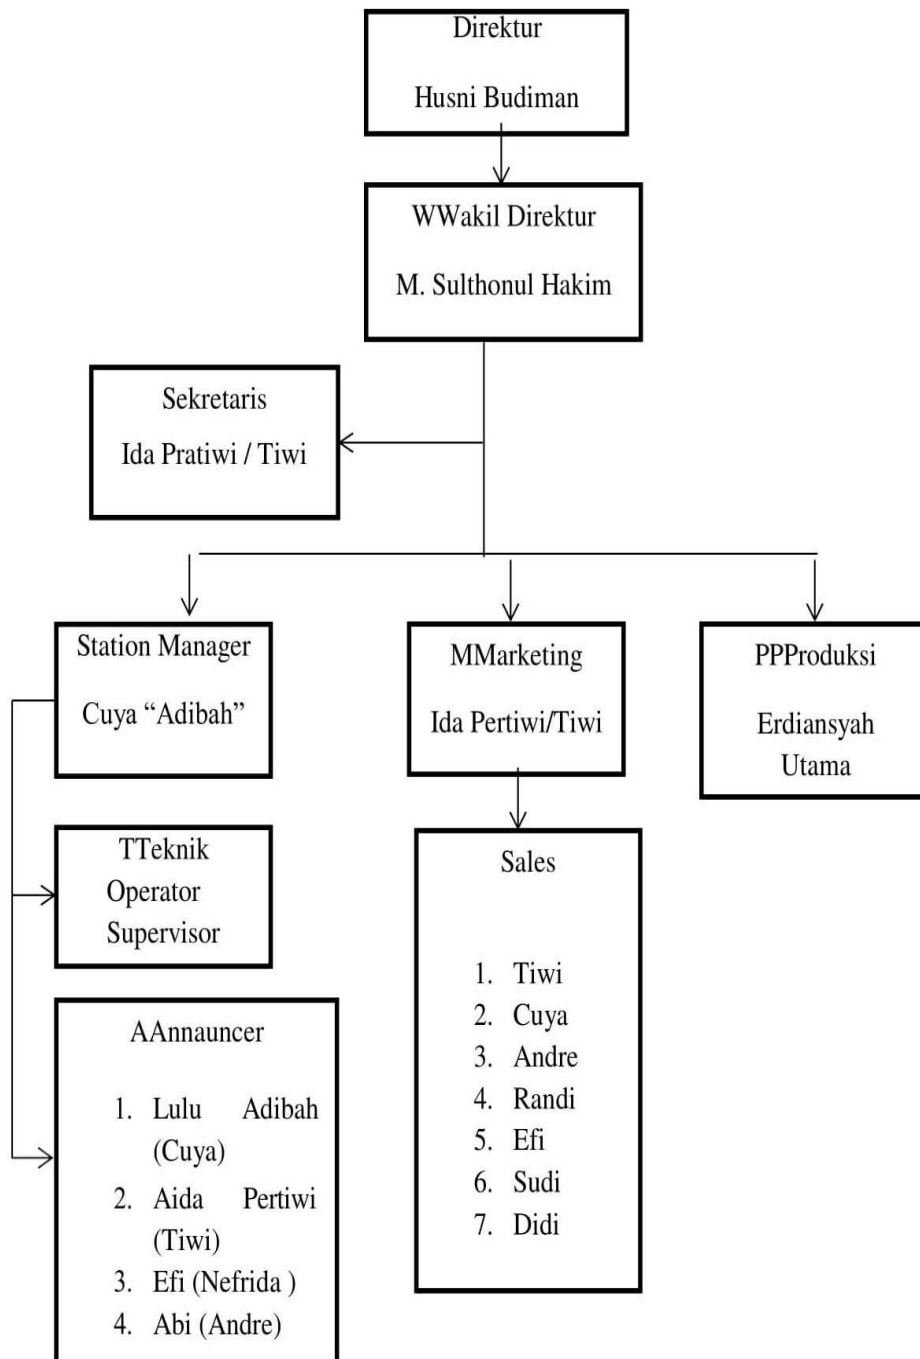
Direktur

Husni Budiman

WWakil Direktur

M. Sulthonul Hakim

Sekretaris

Ida Pratiwi / Tiwi

Station Manager

Cuya "Adibah"

MMarketing

Ida Pertiwi/Tiwi

PPProduksi

Erdiansyah Utama

TTeknik Operator Supervisor

Sales

1. Tiwi
2. Cuya
3. Andre
4. Randi
5. Efi
6. Sudi
7. Didi

AAnnauncer

1. Lulu Adibah (Cuya)
2. Aida Pertiwi (Tiwi)
3. Efi (Nefrida )
4. Abi (Andre)